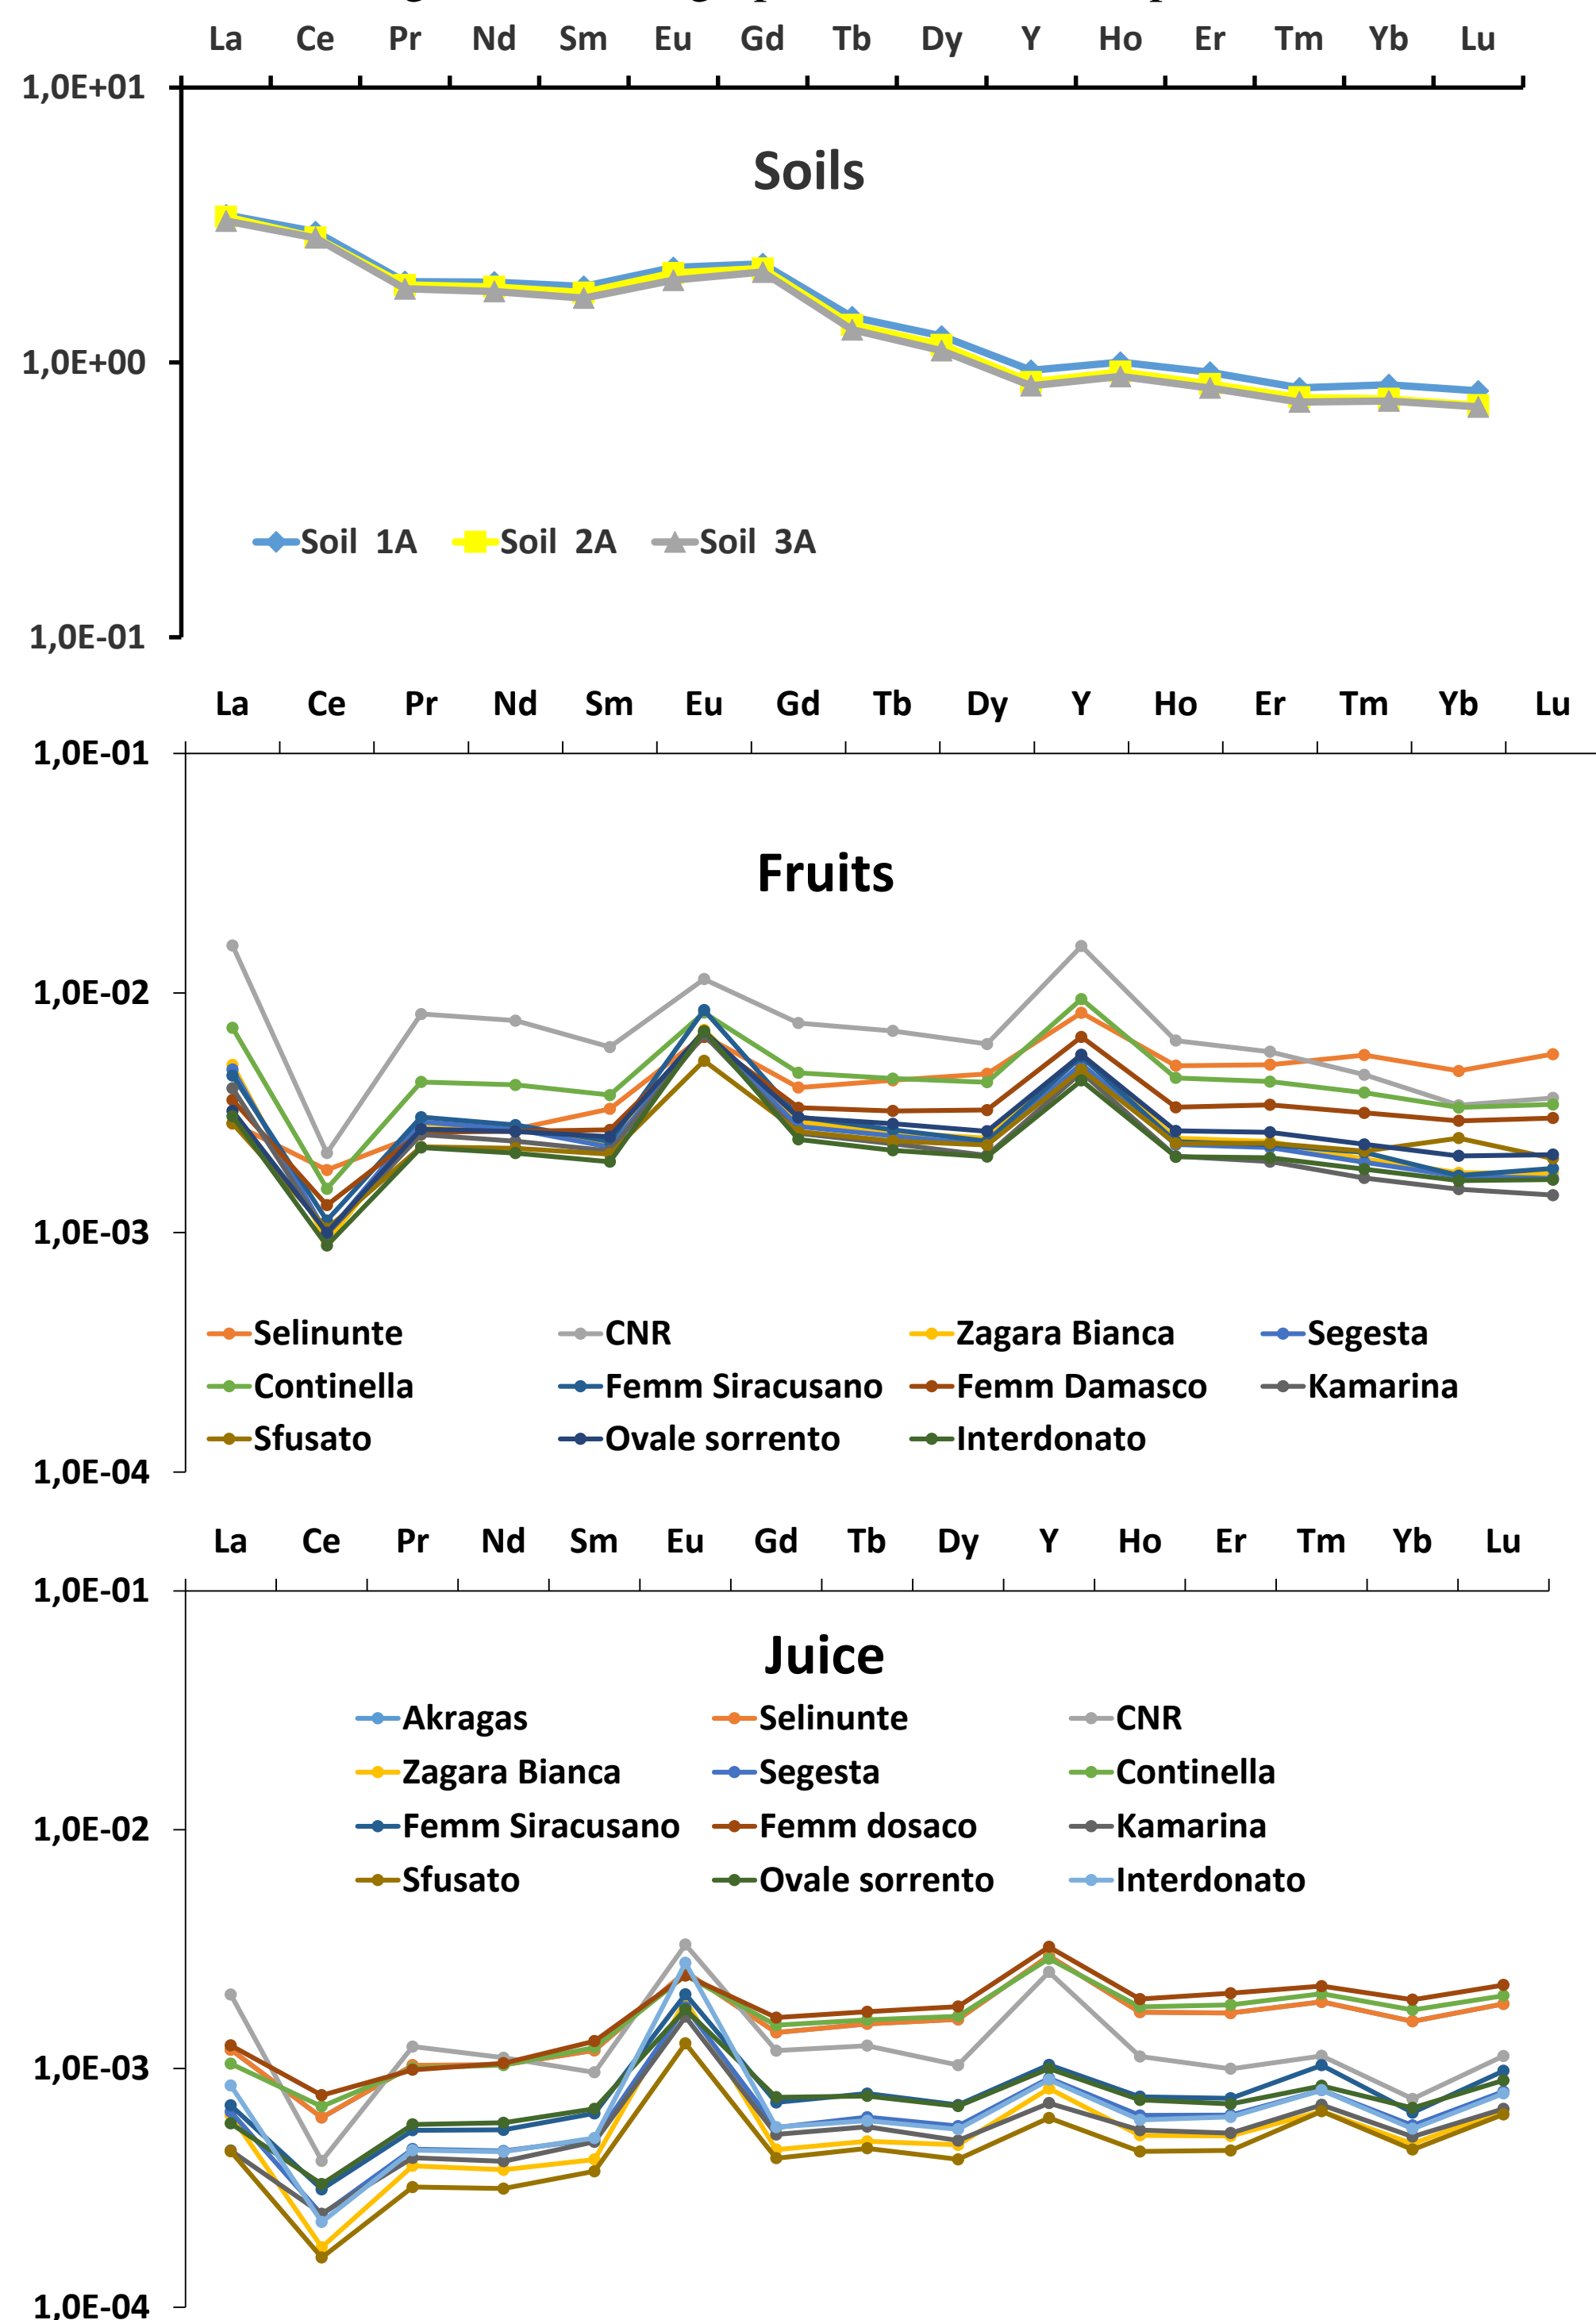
La Ce Pr Nd Sm Eu Gd Tb Dy Y Ho Er Tm Yb Lu

1,0E+01
1,0E+00
1,0E-01

Soils

Soil 1A
Soil 2A
Soil 3A

La Ce Pr Nd Sm Eu Gd Tb Dy Y Ho Er Tm Yb Lu

1,0E-01
1,0E-02
1,0E-03
1,0E-04

Fruits

Selinunte
CNR
Zagara Bianca
Segesta
Continella
Femm Siracusano
Femm Damasco
Kamarina
Sfusato
Ovale sorrento
Interdonato

La Ce Pr Nd Sm Eu Gd Tb Dy Y Ho Er Tm Yb Lu

1,0E-01
1,0E-02
1,0E-03
1,0E-04

Juice

Akragas
Selinunte
CNR
Zagara Bianca
Segesta
Continella
Femm Siracusano
Femm dosaco
Kamarina
Sfusato
Ovale sorrento
Interdonato